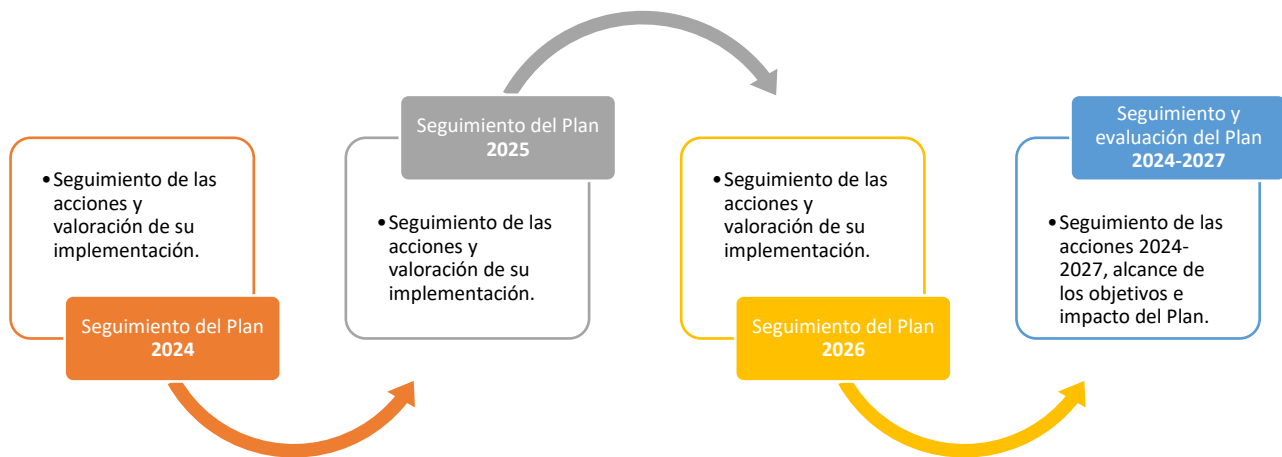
• Seguimiento de las acciones y valoración de su implementación.

Seguimiento del Plan **2024**

Seguimiento del Plan **2025**

• Seguimiento de las acciones y valoración de su implementación.

• Seguimiento de las acciones y valoración de su implementación.

Seguimiento del Plan **2026**

Seguimiento y evaluación del Plan **2024-2027**

• Seguimiento de las acciones 2024-2027, alcance de los objetivos e impacto del Plan.